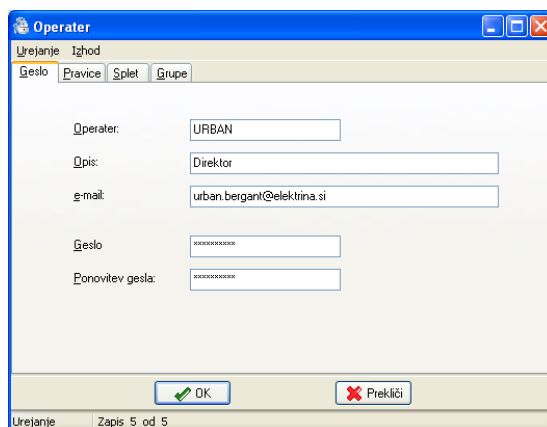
Operater

Urejanje Izhod

Geslo Pravice Splet Grupe

Operater: URBAN

Opis: Direktor

e-mail: urban.bergant@elektrina.si

Geslo **********

Ponovitev gesla: **********

OK

Prekliči

Urejanje Zapis 5 od 5